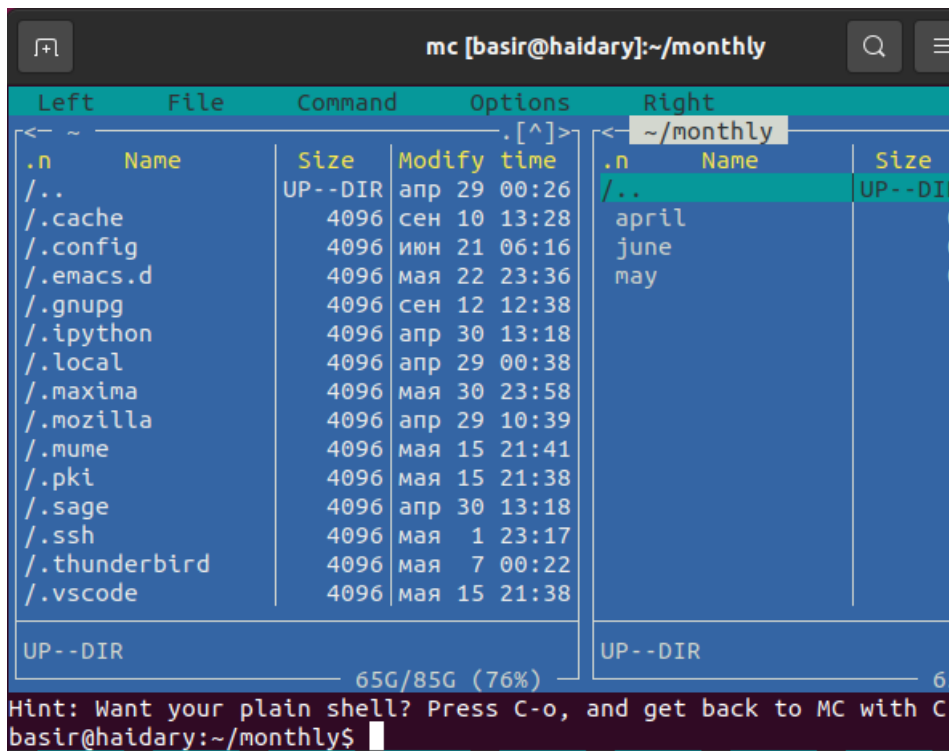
mc [basir@haidary]:~/monthly

Left File Command Options Right

<- ~ .[^]> <- ~/monthly

| .n Name | Size | Modify time |
|---|---|---|
| /.. | UP--DIR | апр 29 00:26 |
| /.cache | 4096 | сен 10 13:28 |
| /.config | 4096 | июн 21 06:16 |
| /.emacs.d | 4096 | мая 22 23:36 |
| /.gnupg | 4096 | сен 12 12:38 |
| /.ipython | 4096 | апр 30 13:18 |
| /.local | 4096 | апр 29 00:38 |
| /.maxima | 4096 | мая 30 23:58 |
| /.mozilla | 4096 | апр 29 10:39 |
| /.mume | 4096 | мая 15 21:41 |
| /.pki | 4096 | мая 15 21:38 |
| /.sage | 4096 | апр 30 13:18 |
| /.ssh | 4096 | мая 1 23:17 |
| /.thunderbird | 4096 | мая 7 00:22 |
| /.vscode | 4096 | мая 15 21:38 |

UP--DIR

65G/85G (76%)

| .n Name | Size |
|---|---|
| /.. | UP--DI |
| april | |
| june | |
| may | |

UP--DIR

6

Hint: Want your plain shell? Press C-o, and get back to MC with C
basir@haidary:~/monthly$